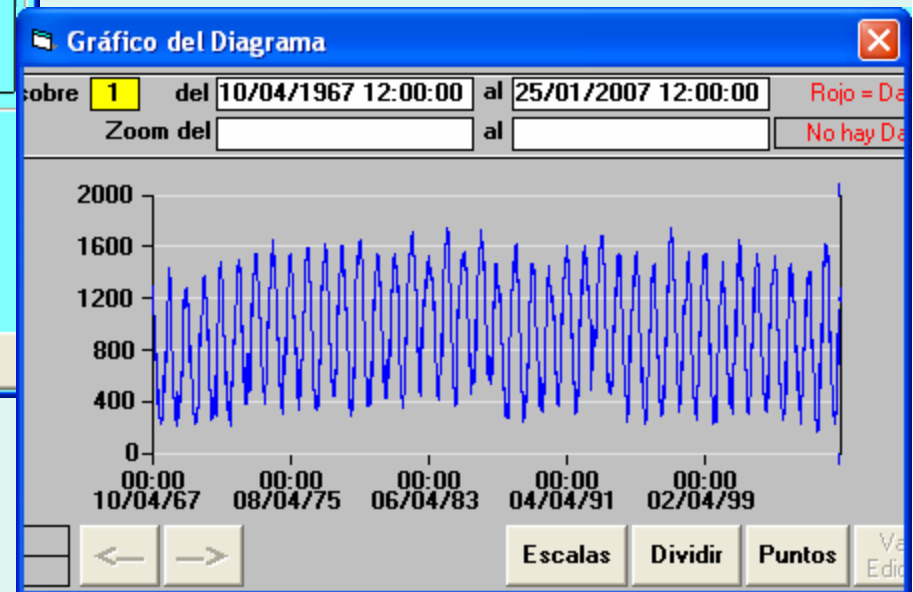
Gráfico del Diagrama

sobre 1 del 10/04/1967 12:00:00 al 25/01/2007 12:00:00 Rojo = Da

Zoom del al No hay Da

2000
1600
1200
800
400
0

00:00
10/04/67
00:00
08/04/75
00:00
06/04/83
00:00
04/04/91
00:00
02/04/99

<-- --> Escalas Dividir Puntos Va Edic